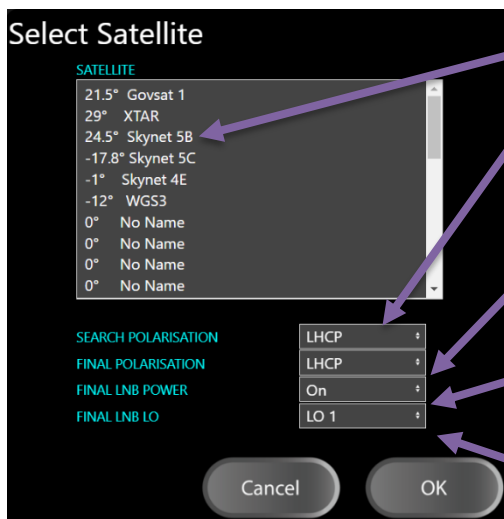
Select Satellite

SATELLITE

21.5° Govsat 1
29° XTAR
24.5° Skynet 5B
-17.8° Skynet 5C
-1° Skynet 4E
-12° WGS3
0° No Name
0° No Name
0° No Name
0° No Name

| | |
|---|---|
| SEARCH POLARISATION | LHCP |
| FINAL POLARISATION | LHCP |
| FINAL LNB POWER | On |
| FINAL LNB LO | LO 1 |

Cancel

OK